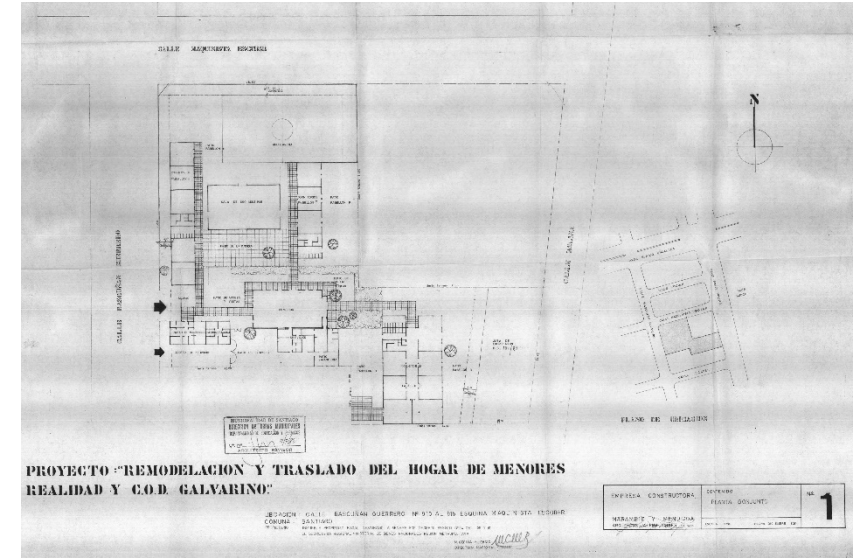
CALLE MAPOCHO ESQUINA

N

CALLE BASCUÑAN GUERRERO

CALLE GALVARINO

PLANO DE UBICACION

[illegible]
DIRECCION DE OBRAS MUNICIPALES
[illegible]

PROYECTO :"REMODELACION Y TRASLADO DEL HOGAR DE MENORES REALIDAD Y C.O.D. GALVARINO"

UBICACION : CALLE BASCUÑAN GUERRERO Nº 913 AL 919 ESQUINA MAPOCHO ESQUINA
COMUNA : SANTIAGO
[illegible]

| EMPRESA CONSTRUCTORA | CONTIENE PLANTA CONJUNTO | Nº 1 |
|---|---|---|
| NARANJETE Y MENDOZA | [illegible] | |